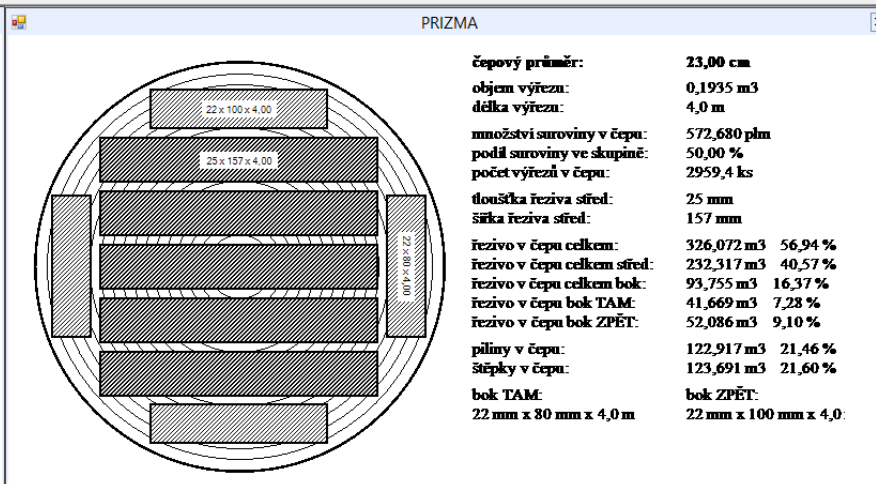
PRIZMA

22 x 100 x 4,00
25 x 157 x 4,00
22 x 80 x 4,00

| | |
|---|---|
| čepový průměr: | 23,00 cm |
| objem výřezu: | 0,1935 m3 |
| délka výřezu: | 4,0 m |
| množství suroviny v čepu: | 572,680 plm |
| podíl suroviny ve skupině: | 50,00 % |
| počet výřezů v čepu: | 2959,4 ks |
| tloušťka řeziva střed: | 25 mm |
| šířka řeziva střed: | 157 mm |
| řezivo v čepu celkem: | 326,072 m3 56,94 % |
| řezivo v čepu celkem střed: | 232,317 m3 40,57 % |
| řezivo v čepu celkem bok: | 93,755 m3 16,37 % |
| řezivo v čepu bok TAM: | 41,669 m3 7,28 % |
| řezivo v čepu bok ZPĚT: | 52,086 m3 9,10 % |
| piliny v čepu: | 122,917 m3 21,46 % |
| štěpky v čepu: | 123,691 m3 21,60 % |
| bok TAM: | bok ZPĚT: |
| 22 mm x 80 mm x 4,0 m | 22 mm x 100 mm x 4,0 |